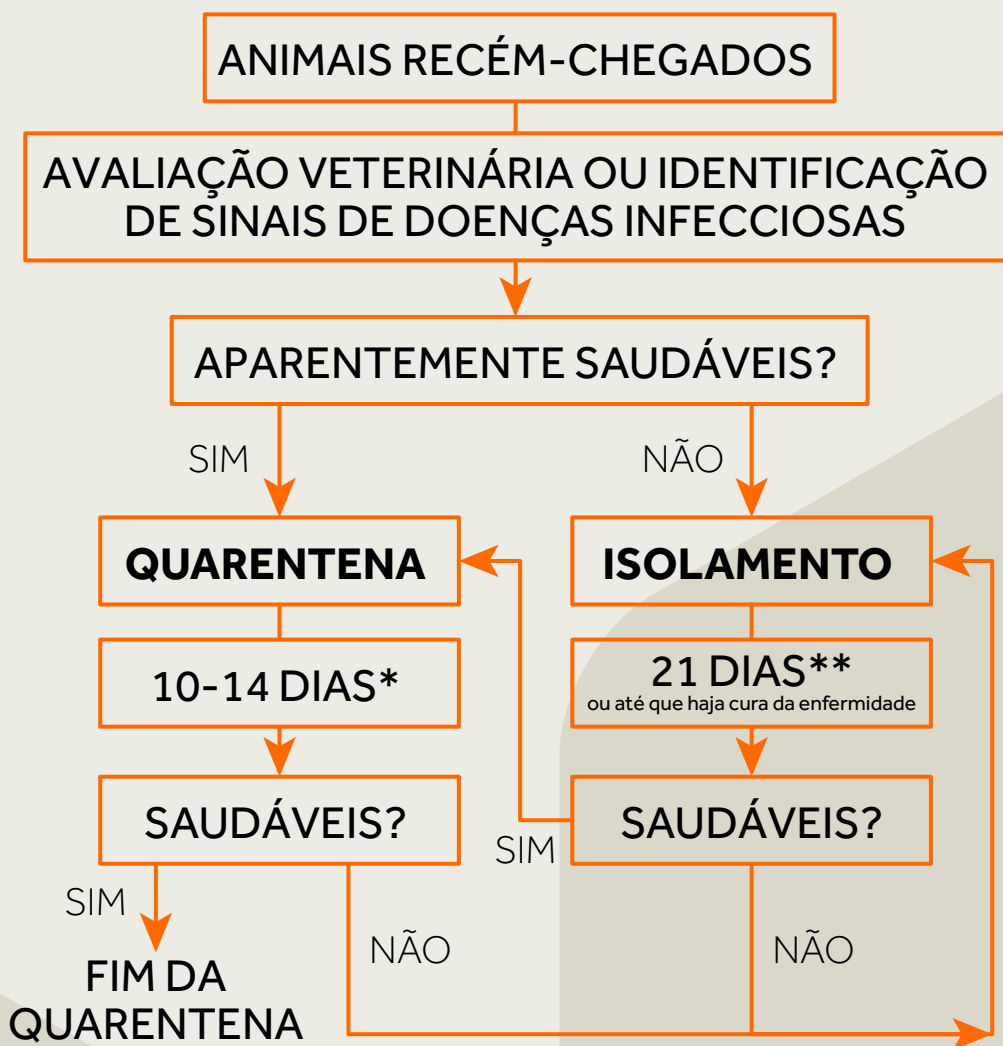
ANIMAIS RECÉM-CHEGADOS

AVALIAÇÃO VETERINÁRIA OU IDENTIFICAÇÃO DE SINAIS DE DOENÇAS INFECCIOSAS

APARENTEMENTE SAUDÁVEIS?

SIM

NÃO

**QUARENTENA**

**ISOLAMENTO**

10-14 DIAS*

21 DIAS**
ou até que haja cura da enfermidade

SAUDÁVEIS?

SIM

SAUDÁVEIS?

SIM

FIM DA QUARENTENA

NÃO

NÃO